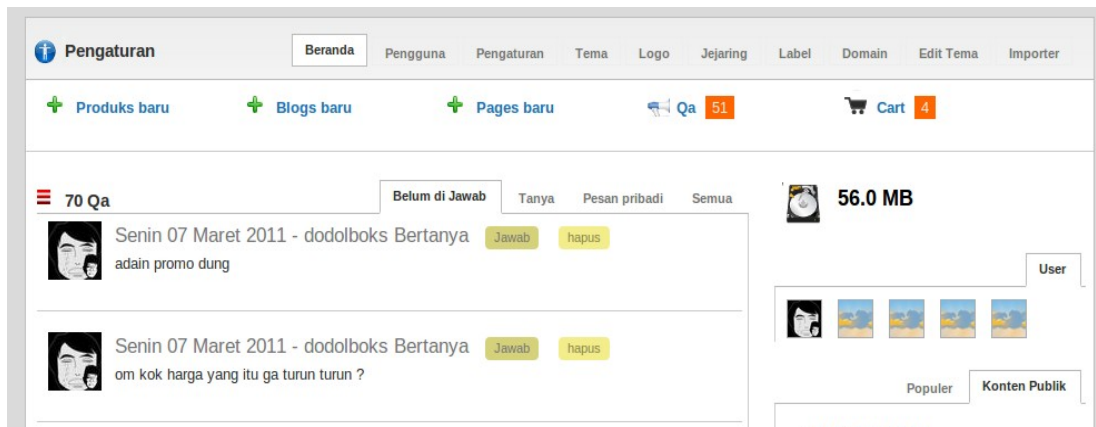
Pengaturan

Beranda Pengguna Pengaturan Tema Logo Jejaring Label Domain Edit Tema Importer

Produks baru Blogs baru Pages baru Qa 51 Cart 4

70 Qa

Belum di Jawab Tanya Pesan pribadi Semua

Senin 07 Maret 2011 - dodolboks Bertanya Jawab hapus

adain promo dung

Senin 07 Maret 2011 - dodolboks Bertanya Jawab hapus

om kok harga yang itu ga turun turun ?

56.0 MB

User

Populer Konten Publik